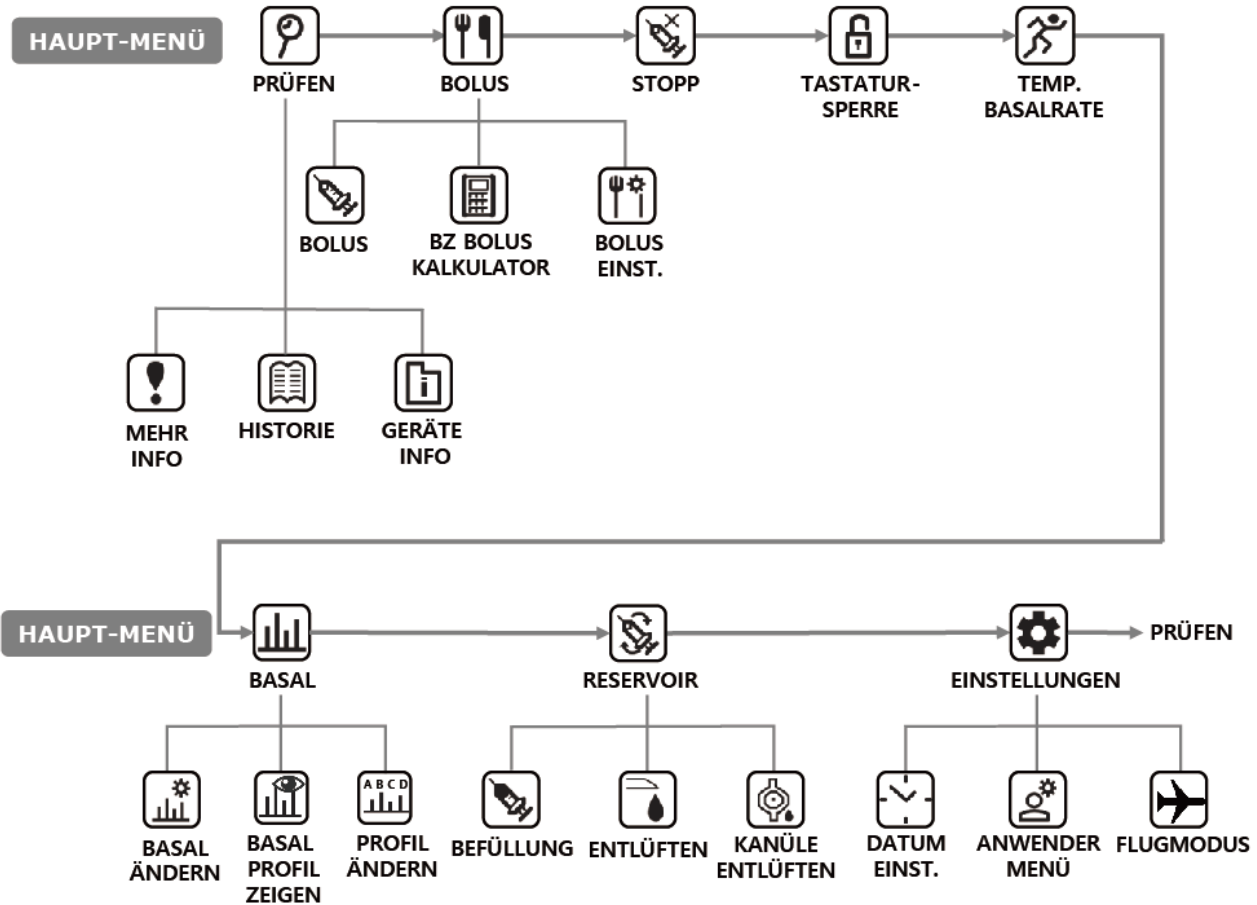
HAUPT-MENÜ

PRÜFEN

BOLUS

STOPP

TASTATUR-SPERRE

TEMP. BASALRATE

BOLUS

BZ BOLUS KALKULATOR

BOLUS EINST.

MEHR INFO

HISTORIE

GERÄTE INFO

HAUPT-MENÜ

BASAL

RESERVOIR

EINSTELLUNGEN

PRÜFEN

BASAL ÄNDERN

BASAL PROFIL ZEIGEN

A B C D

PROFIL ÄNDERN

BEFÜLLUNG

ENTLÜFTEN

KANÜLE ENTLÜFTEN

DATUM EINST.

ANWENDER MENÜ

FLUGMODUS